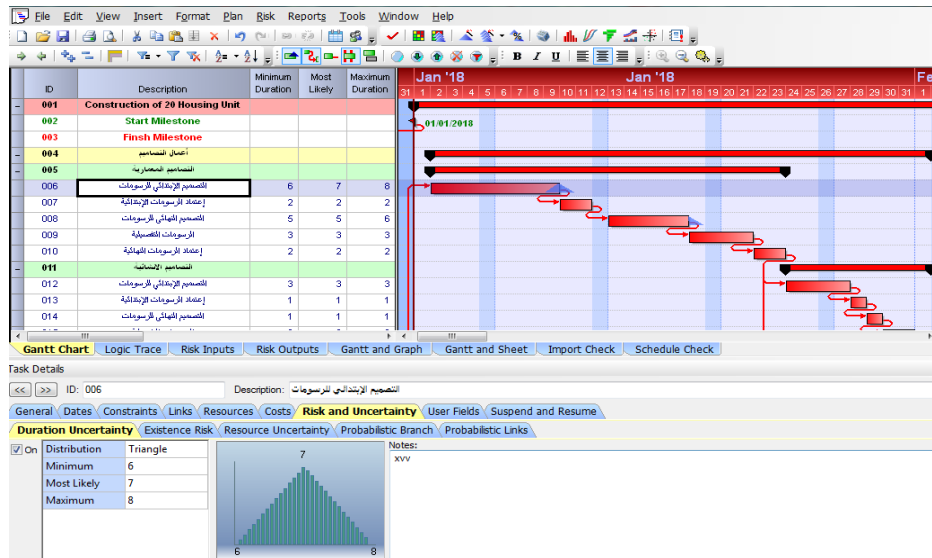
File Edit View Insert Format Plan Risk Reports Tools Window Help

| ID | Description | Minimum Duration | Most Likely | Maximum Duration |
|---|---|---|---|---|
| 001 | Construction of 20 Housing Unit | | | |
| 002 | Start Milestone | | | |
| 003 | Finsh Milestone | | | |
| 004 | أعمال التصاميم | | | |
| 005 | التصاميم المعمارية | | | |
| 006 | التصميم الإبتدائي للرسومات | 6 | 7 | 8 |
| 007 | إعتماد الرسومات الإبتدائية | 2 | 2 | 2 |
| 008 | التصميم النهائي للرسومات | 5 | 5 | 6 |
| 009 | الرسومات التفصيلية | 3 | 3 | 3 |
| 010 | إعتماد الرسومات النهائية | 2 | 2 | 2 |
| 011 | التصاميم الإنشائية | | | |
| 012 | التصميم الإبتدائي للرسومات | 3 | 3 | 3 |
| 013 | إعتماد الرسومات الإبتدائية | 1 | 1 | 1 |
| 014 | التصميم النهائي للرسومات | 1 | 1 | 1 |

Jan '18 Jan '18 Fe
31 1 2 3 4 5 6 7 8 9 10 11 12 13 14 15 16 17 18 19 20 21 22 23 24 25 26 27 28 29 30 31 1
01/01/2018

Gantt Chart | Logic Trace | Risk Inputs | Risk Outputs | Gantt and Graph | Gantt and Sheet | Import Check | Schedule Check

Task Details
<< >> ID: 006 Description: التصميم الإبتدائي للرسومات
General | Dates | Constraints | Links | Resources | Costs | Risk and Uncertainty | User Fields | Busy and Resume
Duration Uncertainty | Existence Risk | Resource Uncertainty | Probabilistic Branch | Probabilistic Links

On
| Distribution | Triangle |
|---|---|
| Minimum | 6 |
| Most Likely | 7 |
| Maximum | 8 |

7
6 8

Notes:
xvv